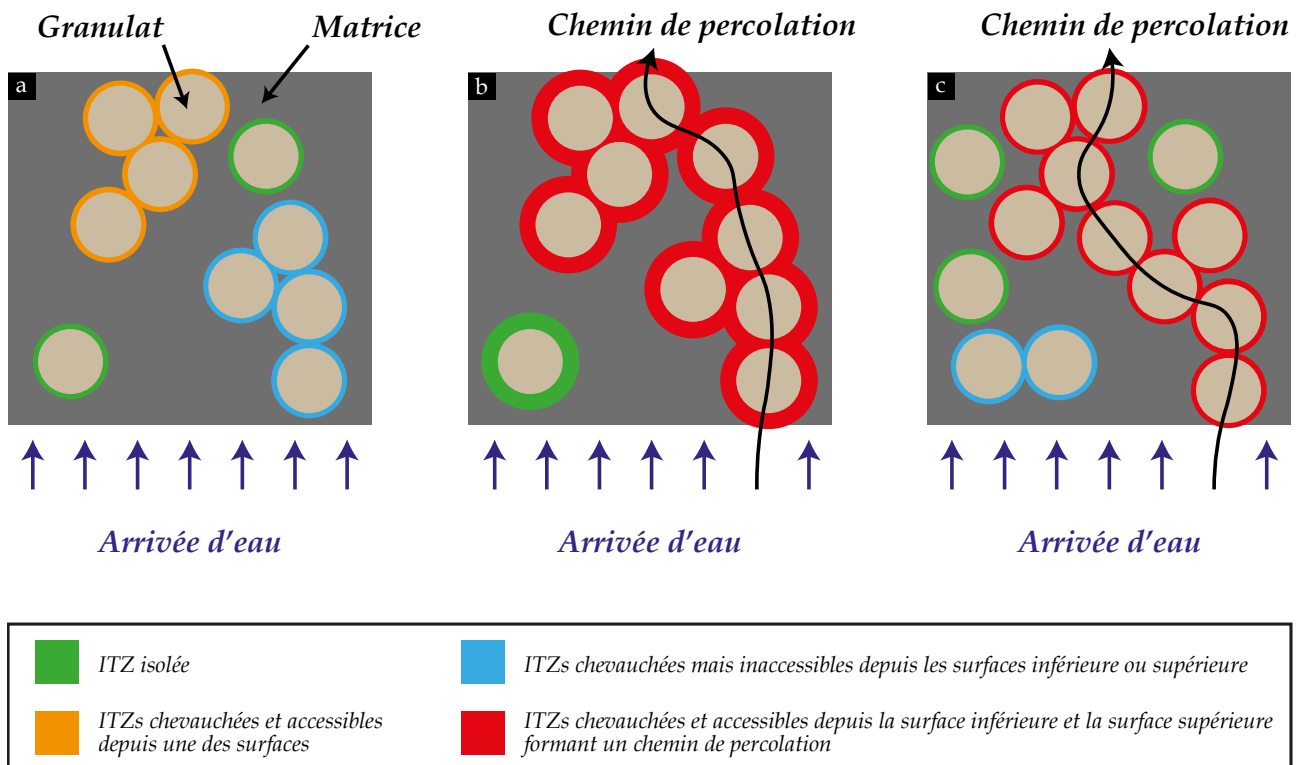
Granulat
Matrice
Chemin de percolation
Chemin de percolation

a
b
c

Arrivée d'eau
Arrivée d'eau
Arrivée d'eau

ITZ isolée

ITZs chevauchées mais inaccessibles depuis les surfaces inférieure ou supérieure

ITZs chevauchées et accessibles depuis une des surfaces

ITZs chevauchées et accessibles depuis la surface inférieure et la surface supérieure formant un chemin de percolation